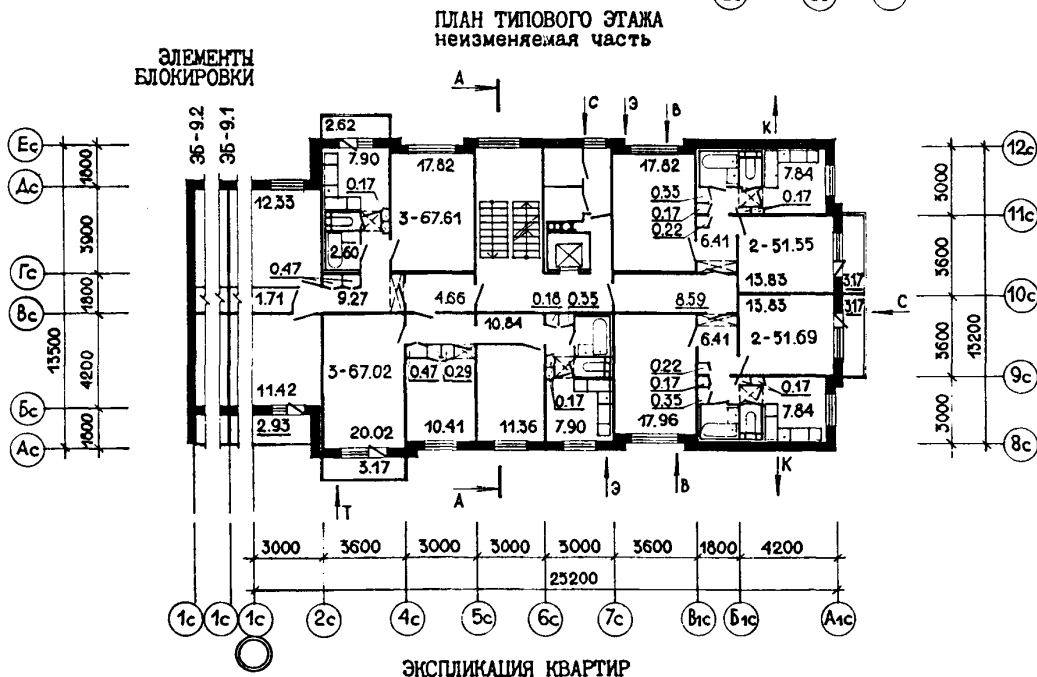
ПЛАН ТИПОВОГО ЭТАЖА
неизменяемая часть

ЭЛЕМЕНТЫ БЛОКИРОВКИ

3Б-9.2
3Б-9.1

Ес
Дс
Гс
Вс
Бс
Ас

1800
3900
1800
4200
1800
13500

А
С
Э
В
К

2.62
7.90
17.82
17.82
7.84
0.17
12.33
3-67.61
0.35
0.17
0.22
0.17
6.41
2-51.55
2.60
0.47
9.27
13.83
3.17
1.71
4.66
0.18
0.35
8.59
13.83
3.17
10.84
6.41
2-51.69
3-67.02
0.47
0.29
0.22
0.17
0.35
0.17
11.42
0.17
7.84
2.93
20.02
10.41
11.36
7.90
17.96
3.17

12с
11с
10с
9с
8с

3000
3600
3600
3000
13200

С

Т
А
Э
В
К

3000
3600
3000
3000
3000
3600
1800
4200
25200

1с
1с
1с
2с
4с
5с
6с
7с
В1с
Б1с
А1с

ЭКСПЛИКАЦИЯ КВАРТИР